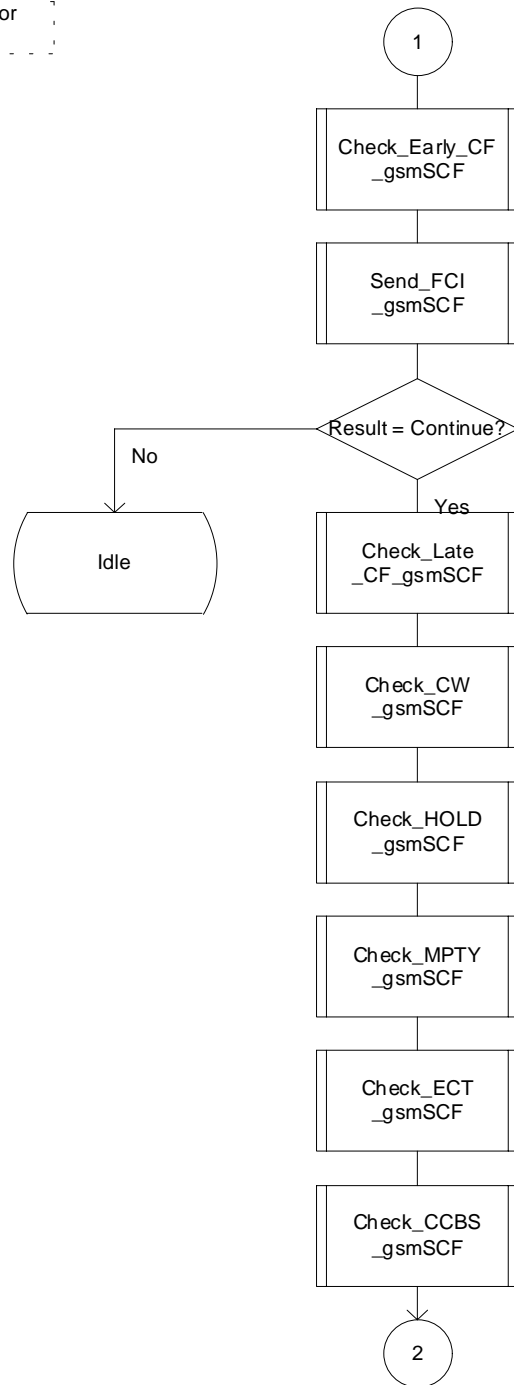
or

1

Check_Early_CF _gsmSCF

Send_FCI _gsmSCF

Result = Continue?

No

Yes

Idle

Check_Late _CF_gsmSCF

Check_CW _gsmSCF

Check_HOLD _gsmSCF

Check_MPTY _gsmSCF

Check_ECT _gsmSCF

Check_CCBS _gsmSCF

2